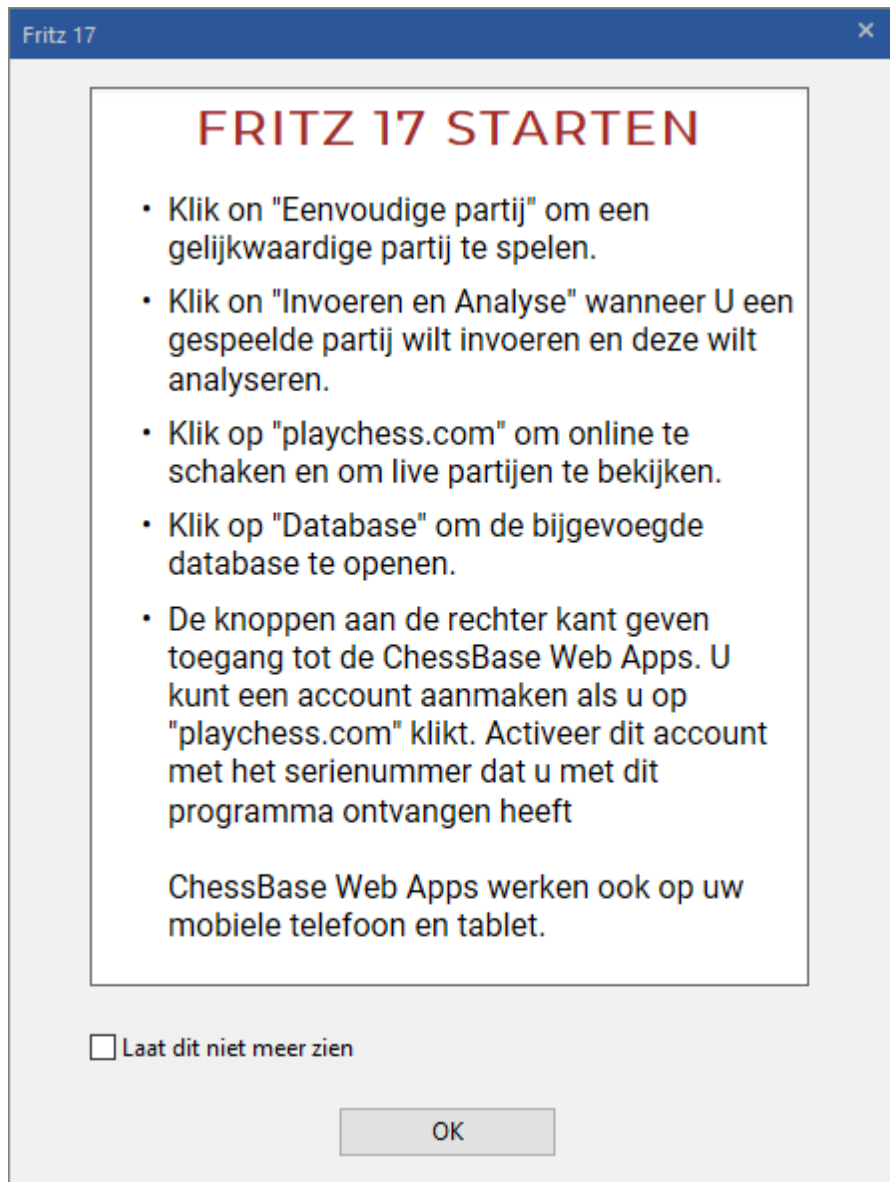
Fritz 17

×

FRITZ 17 STARTEN

• Klik on "Eenvoudige partij" om een gelijkwaardige partij te spelen.

• Klik on "Invoeren en Analyse" wanneer U een gespeelde partij wilt invoeren en deze wilt analyseren.

• Klik op "playchess.com" om online te schaken en om live partijen te bekijken.

• Klik op "Database" om de bijgevoegde database te openen.

• De knoppen aan de rechter kant geven toegang tot de ChessBase Web Apps. U kunt een account aanmaken als u op "playchess.com" klikt. Activeer dit account met het serienummer dat u met dit programma ontvangen heeft

ChessBase Web Apps werken ook op uw mobiele telefoon en tablet.

Laat dit niet meer zien

OK